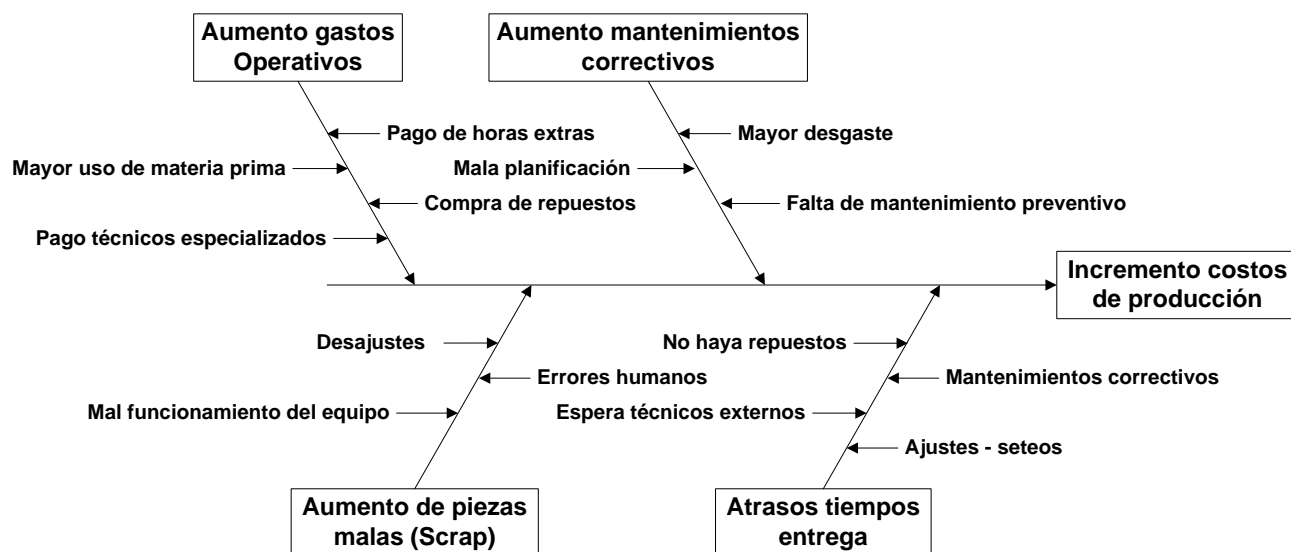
Aumento gastos Operativos

Pago de horas extras

Mayor uso de materia prima

Compra de repuestos

Pago técnicos especializados

Aumento mantenimientos correctivos

Mayor desgaste

Mala planificación

Falta de mantenimiento preventivo

Incremento costos de producción

Desajustes

Errores humanos

Mal funcionamiento del equipo

Aumento de piezas malas (Scrap)

No haya repuestos

Mantenimientos correctivos

Espera técnicos externos

Ajustes - seteos

Atrasos tiempos entrega